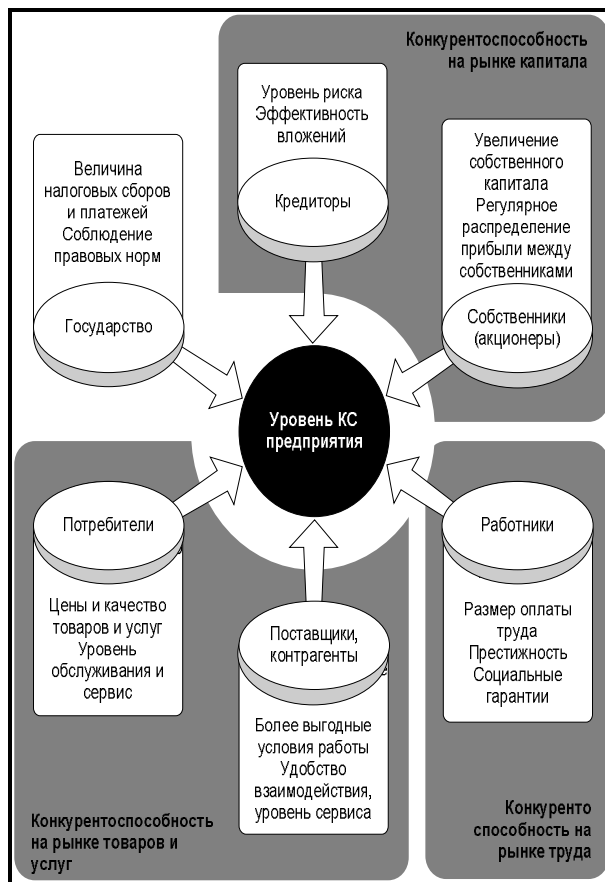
Конкурентоспособность на рынке капитала

Уровень риска
Эффективность вложений

Кредиторы

Величина налоговых сборов и платежей
Соблюдение правовых норм

Государство

Увеличение собственного капитала
Регулярное распределение прибыли между собственниками

Собственники (акционеры)

Уровень КС предприятия

Потребители

Цены и качество товаров и услуг
Уровень обслуживания и сервис

Поставщики, контрагенты

Более выгодные условия работы
Удобство взаимодействия, уровень сервиса

Работники

Размер оплаты труда
Престижность
Социальные гарантии

Конкурентоспособность на рынке товаров и услуг

Конкуренто способность на рынке труда